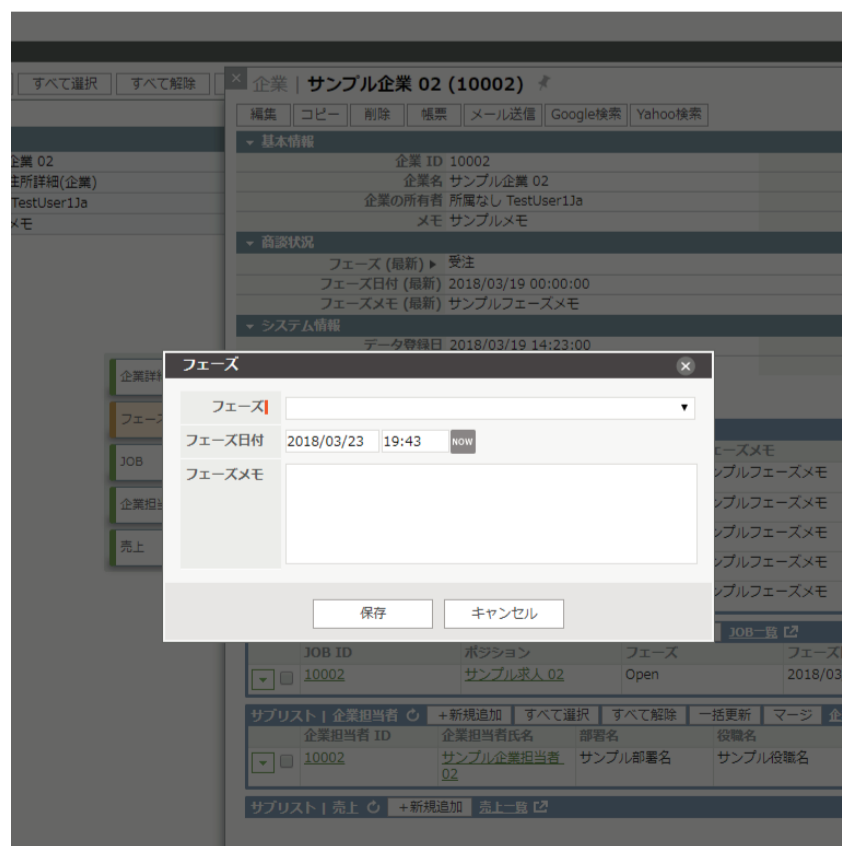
すべて選択 すべて解除

企業 02
住所詳細(企業)
TestUser1Ja
メモ

企業 | サンプル企業 02 (10002)

編集 コピー 削除 帳票 メール送信 Google検索 Yahoo検索

基本情報
企業 ID 10002
企業名 サンプル企業 02
企業の所有者 所属なし TestUser1Ja
メモ サンプルメモ

商談状況
フェーズ (最新) ▸ 受注
フェーズ日付 (最新) 2018/03/19 00:00:00
フェーズメモ (最新) サンプルフェーズメモ

システム情報
データ登録日 2018/03/19 14:23:00

企業詳
フェーズ
JOB
企業担当
売上

フェーズ

フェーズ
フェーズ日付 2018/03/23 19:43 NOW
フェーズメモ

保存 キャンセル

ェーズメモ
ンプルフェーズメモ
ンプルフェーズメモ
ンプルフェーズメモ
ンプルフェーズメモ
ンプルフェーズメモ

JOB一覧

| | JOB ID | ポジション | フェーズ | フェーズ |
|---|---|---|---|---|
| | 10002 | サンプル求人 02 | Open | 2018/03 |

サブリスト | 企業担当者 +新規追加 すべて選択 すべて解除 一括更新 マージ 企

| | 企業担当者 ID | 企業担当者氏名 | 部署名 | 役職名 |
|---|---|---|---|---|
| | 10002 | サンプル企業担当者 02 | サンプル部署名 | サンプル役職名 |

サブリスト | 売上 +新規追加 売上一覧